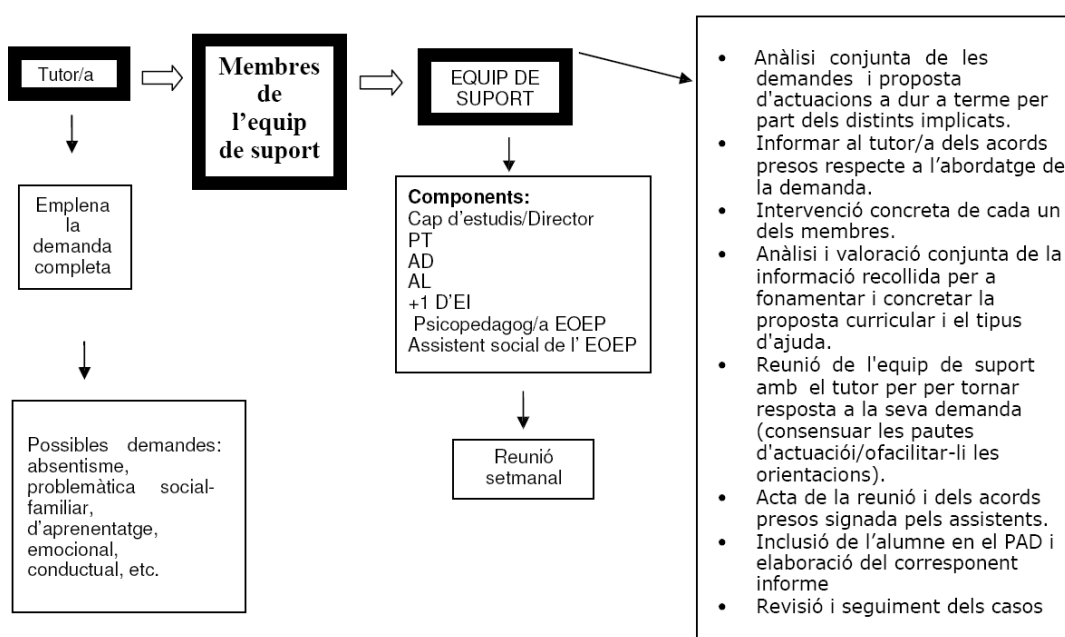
Tutor/a

Membres de l'equip de suport

EQUIP DE SUPORT

Emplena la demanda completa

Possibles demandes: absentisme, problemàtica social-familiar, d'aprenentatge, emocional, conductual, etc.

Components:
Cap d'estudis/Director
PT
AD
AL
+1 D'EI
Psicopedagog/a EOEP
Assistent social de l' EOEP

Reunió setmanal

- Anàlisi conjunta de les demandes i proposta d'actuacions a dur a terme per part dels distints implicats.
- Informar al tutor/a dels acords presos respecte a l'abordatge de la demanda.
- Intervenció concreta de cada un dels membres.
- Anàlisi i valoració conjunta de la informació recollida per a fonamentar i concretar la proposta curricular i el tipus d'ajuda.
- Reunió de l'equip de suport amb el tutor per per tornar resposta a la seva demanda (consensuar les pautes d'actuacioi/ofacilitar-li les orientacions).
- Acta de la reunió i dels acords presos signada pels assistents.
- Inclusió de l'alumne en el PAD i elaboració del corresponent informe
- Revisió i seguiment dels casos